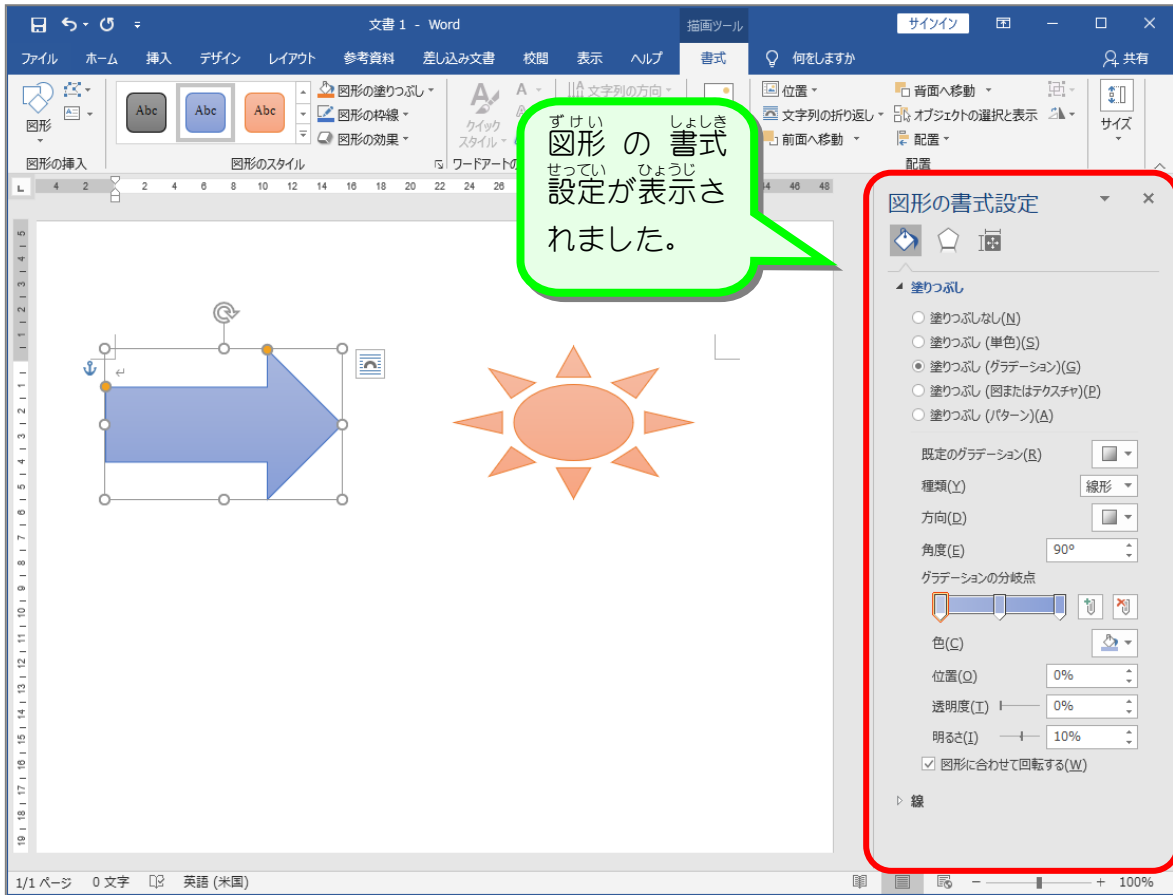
文書 1 - Word

描画ツール

サインイン

ファイル　ホーム　挿入　デザイン　レイアウト　参考資料　差し込み文書　校閲　表示　ヘルプ　書式　何をしますか　共有

図形

図形の挿入

Abc　Abc　Abc

図形の塗りつぶし
図形の枠線
図形の効果

図形のスタイル

クイックスタイル

ワードアートの

文字列の方向

位置
文字列の折り返し
前面へ移動

背面へ移動
オブジェクトの選択と表示
配置

配置

サイズ

図形（ずけい）の書式（しょしき）設定（せってい）が表示（ひょうじ）されました。

図形の書式設定

塗りつぶし

塗りつぶしなし(N)
塗りつぶし (単色)(S)
塗りつぶし (グラデーション)(G)
塗りつぶし (図またはテクスチャ)(P)
塗りつぶし (パターン)(A)

既定のグラデーション(R)
種類(Y)　線形
方向(D)
角度(E)　90°
グラデーションの分岐点
色(C)
位置(O)　0%
透明度(T)　0%
明るさ(I)　10%
図形に合わせて回転する(W)

線

1/1 ページ　0 文字　英語 (米国)　100%